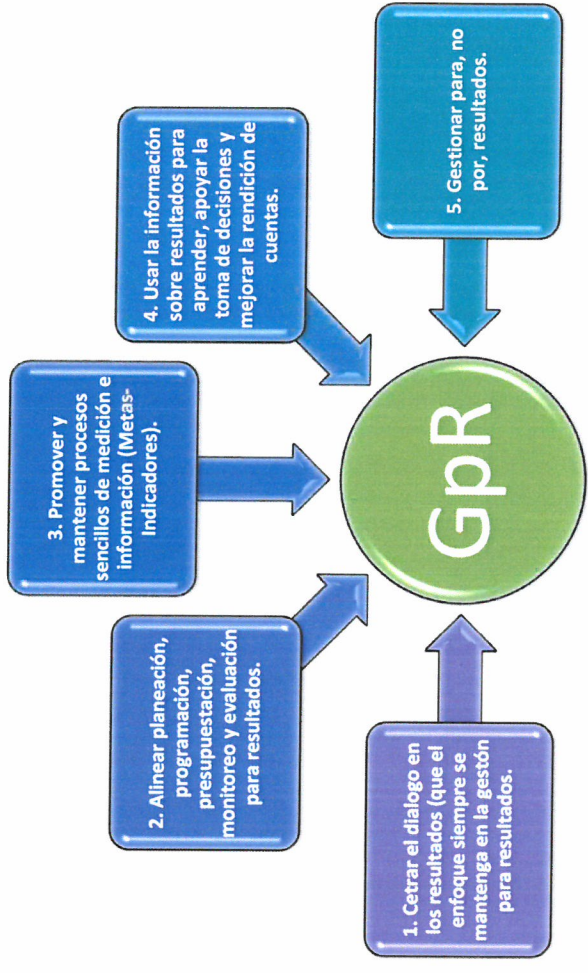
GpR

1. Cetrar el dialogo en los resultados (que el enfoque siempre se mantenga en la gestón para resultados.

2. Alinear planeación, programación, presupuestación, monitoreo y evaluación para resultados.

3. Promover y mantener procesos sencillos de medición e información (Metas-Indicadores).

4. Usar la información sobre resultados para aprender, apoyar la toma de decisiones y mejorar la rendición de cuentas.

5. Gestionar para, no por, resultados.